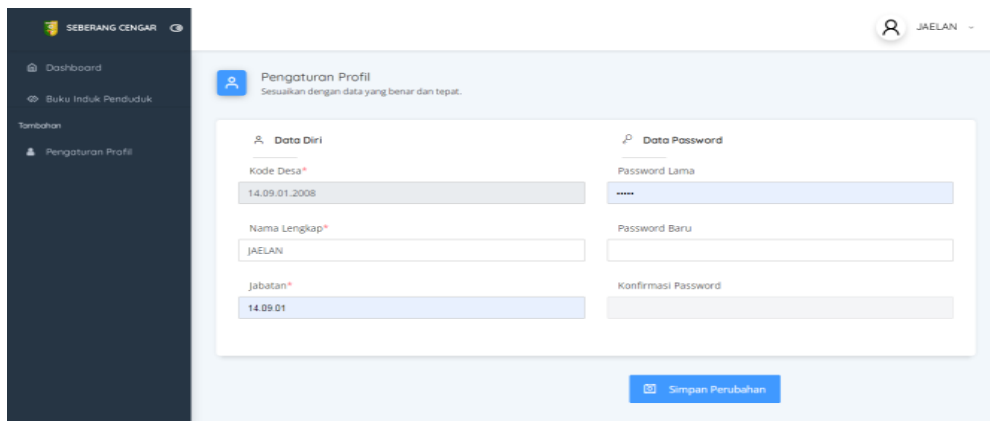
SEBERANG CENGAR

Dashboard

Buku Induk Penduduk

Tambahan

Pengaturan Profil

JAELAN

Pengaturan Profil
Sesuaikan dengan data yang benar dan tepat.

Data Diri

Kode Desa*
14.09.01.2008

Nama Lengkap*
JAELAN

Jabatan*
14.09.01

Data Password

Password Lama
•••••

Password Baru

Konfirmasi Password

Simpan Perubahan